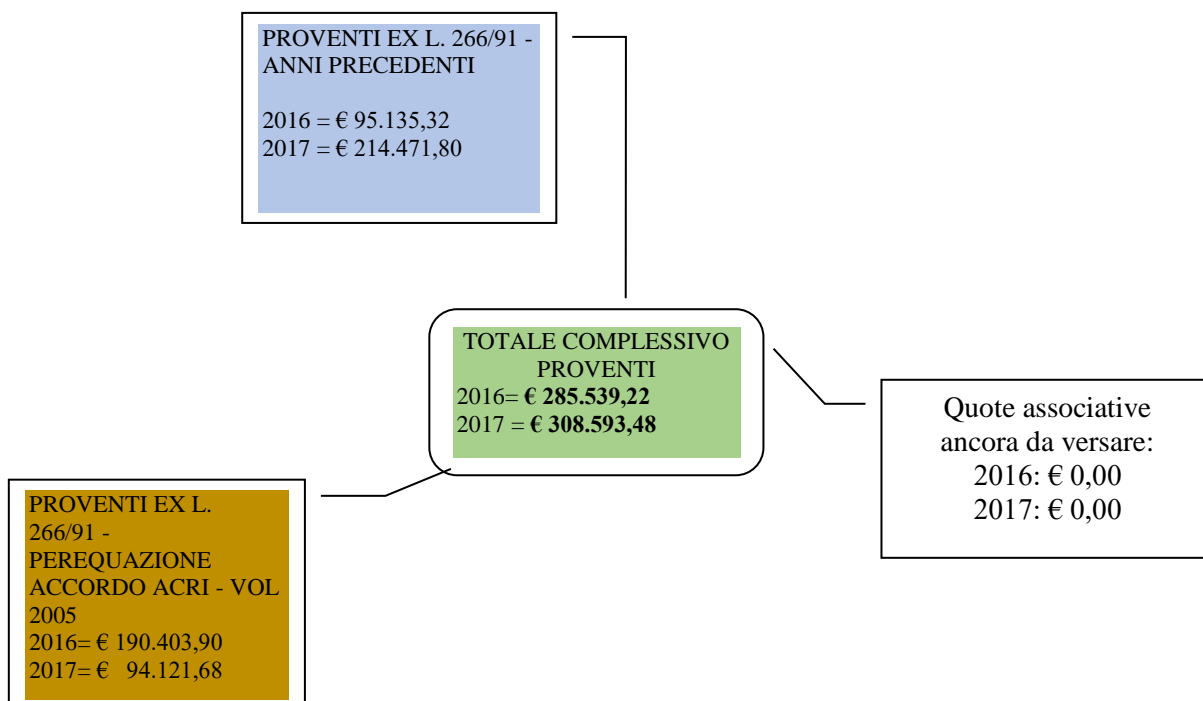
PROVENTI EX L. 266/91 - ANNI PRECEDENTI

2016 = € 95.135,32
2017 = € 214.471,80

TOTALE COMPLESSIVO PROVENTI
2016= **€ 285.539,22**
2017 = **€ 308.593,48**

Quote associative ancora da versare:
2016: € 0,00
2017: € 0,00

PROVENTI EX L. 266/91 - PEREQUAZIONE ACCORDO ACRI - VOL 2005
2016= € 190.403,90
2017= € 94.121,68